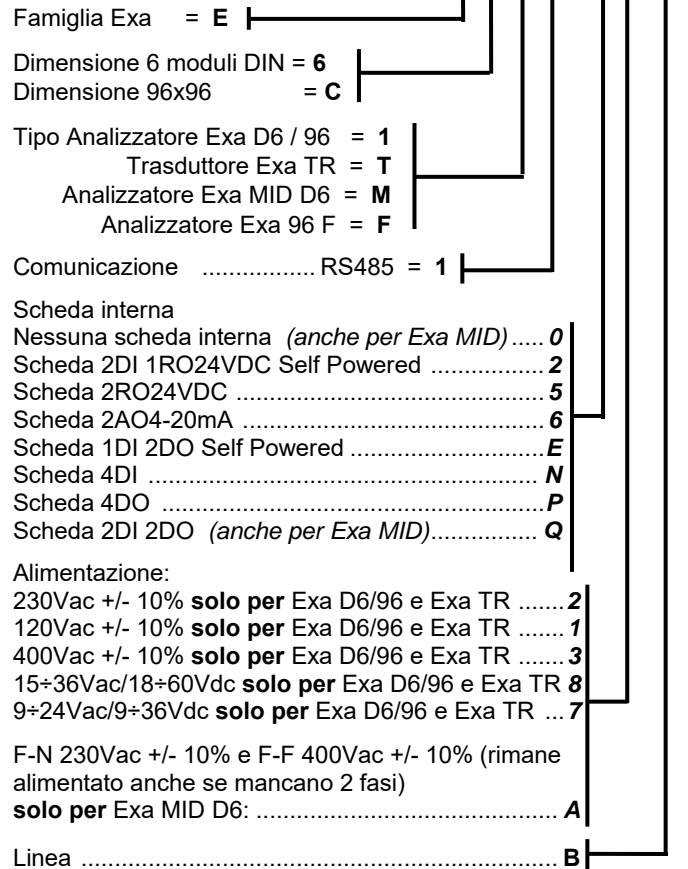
Famiglia Exa = **E**

Dimensione 6 moduli DIN = **6**
Dimensione 96x96 = **C**

Tipo Analizzatore Exa D6 / 96 = **1**
Trasduttore Exa TR = **T**
Analizzatore Exa MID D6 = **M**
Analizzatore Exa 96 F = **F**

Comunicazione ................. RS485 = **1**

Scheda interna
Nessuna scheda interna *(anche per Exa MID)*..... *0*
Scheda 2DI 1RO24VDC Self Powered ................. *2*
Scheda 2RO24VDC ............................................. *5*
Scheda 2AO4-20mA ............................................ *6*
Scheda 1DI 2DO Self Powered ........................... *E*
Scheda 4DI .......................................................... *N*
Scheda 4DO ......................................................... *P*
Scheda 2DI 2DO *(anche per Exa MID)*................ *Q*

Alimentazione:
230Vac +/- 10% **solo per** Exa D6/96 e Exa TR .......*2*
120Vac +/- 10% **solo per** Exa D6/96 e Exa TR .......*1*
400Vac +/- 10% **solo per** Exa D6/96 e Exa TR .......*3*
15÷36Vac/18÷60Vdc **solo per** Exa D6/96 e Exa TR *8*
9÷24Vac/9÷36Vdc **solo per** Exa D6/96 e Exa TR ...*7*

F-N 230Vac +/- 10% e F-F 400Vac +/- 10% (rimane alimentato anche se mancano 2 fasi)
**solo per** Exa MID D6: ........................................... *A*

Linea ...................................................................... **B**